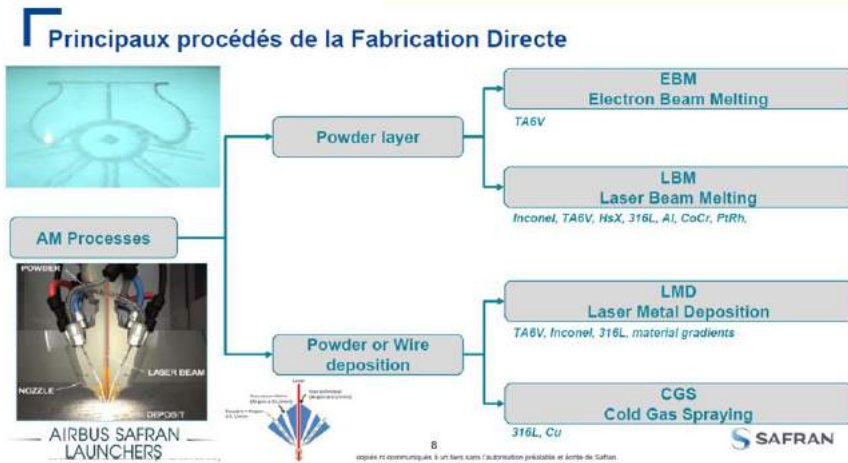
Principaux procédés de la Fabrication Directe

AM Processes

Powder layer

EBM
Electron Beam Melting

TA6V

LBM
Laser Beam Melting

Inconel, TA6V, HsX, 316L, Al, CoCr, PtRh,

Powder or Wire deposition

LMD
Laser Metal Deposition

TA6V, Inconel, 316L, material gradients

CGS
Cold Gas Spraying

316L, Cu

POWDER

LASER BEAM

NOZZLE

DEPOSIT

Laser

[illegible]

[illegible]

AIRBUS SAFRAN LAUNCHERS

8

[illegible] ni communiqués à un tiers sans l'autorisation préalable et écrite de Safran.

SAFRAN